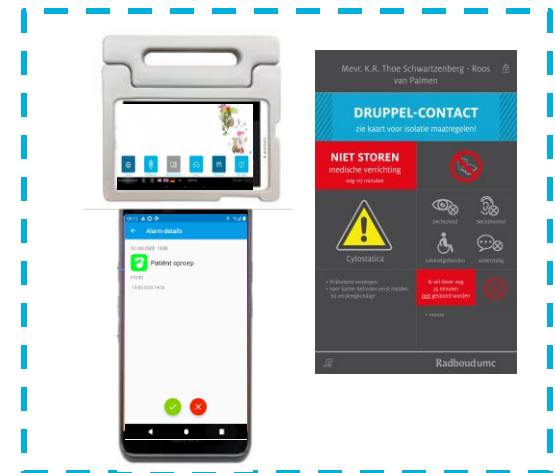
Alarm details

Patiënt oproep

Mevr. K.R. Thoe Schwartzenberg - Roos van Palmen

DRUPPEL-CONTACT
zie kaart voor isolatie maatregelen!

NIET STOREN
medische verrichting
nog 10 minuten

Cytostatica

slechtziend
slechthorend
rolstoelgebonden
anderstalig

Ik wil liever nog 15 minuten niet gestoord worden

Radboudumc